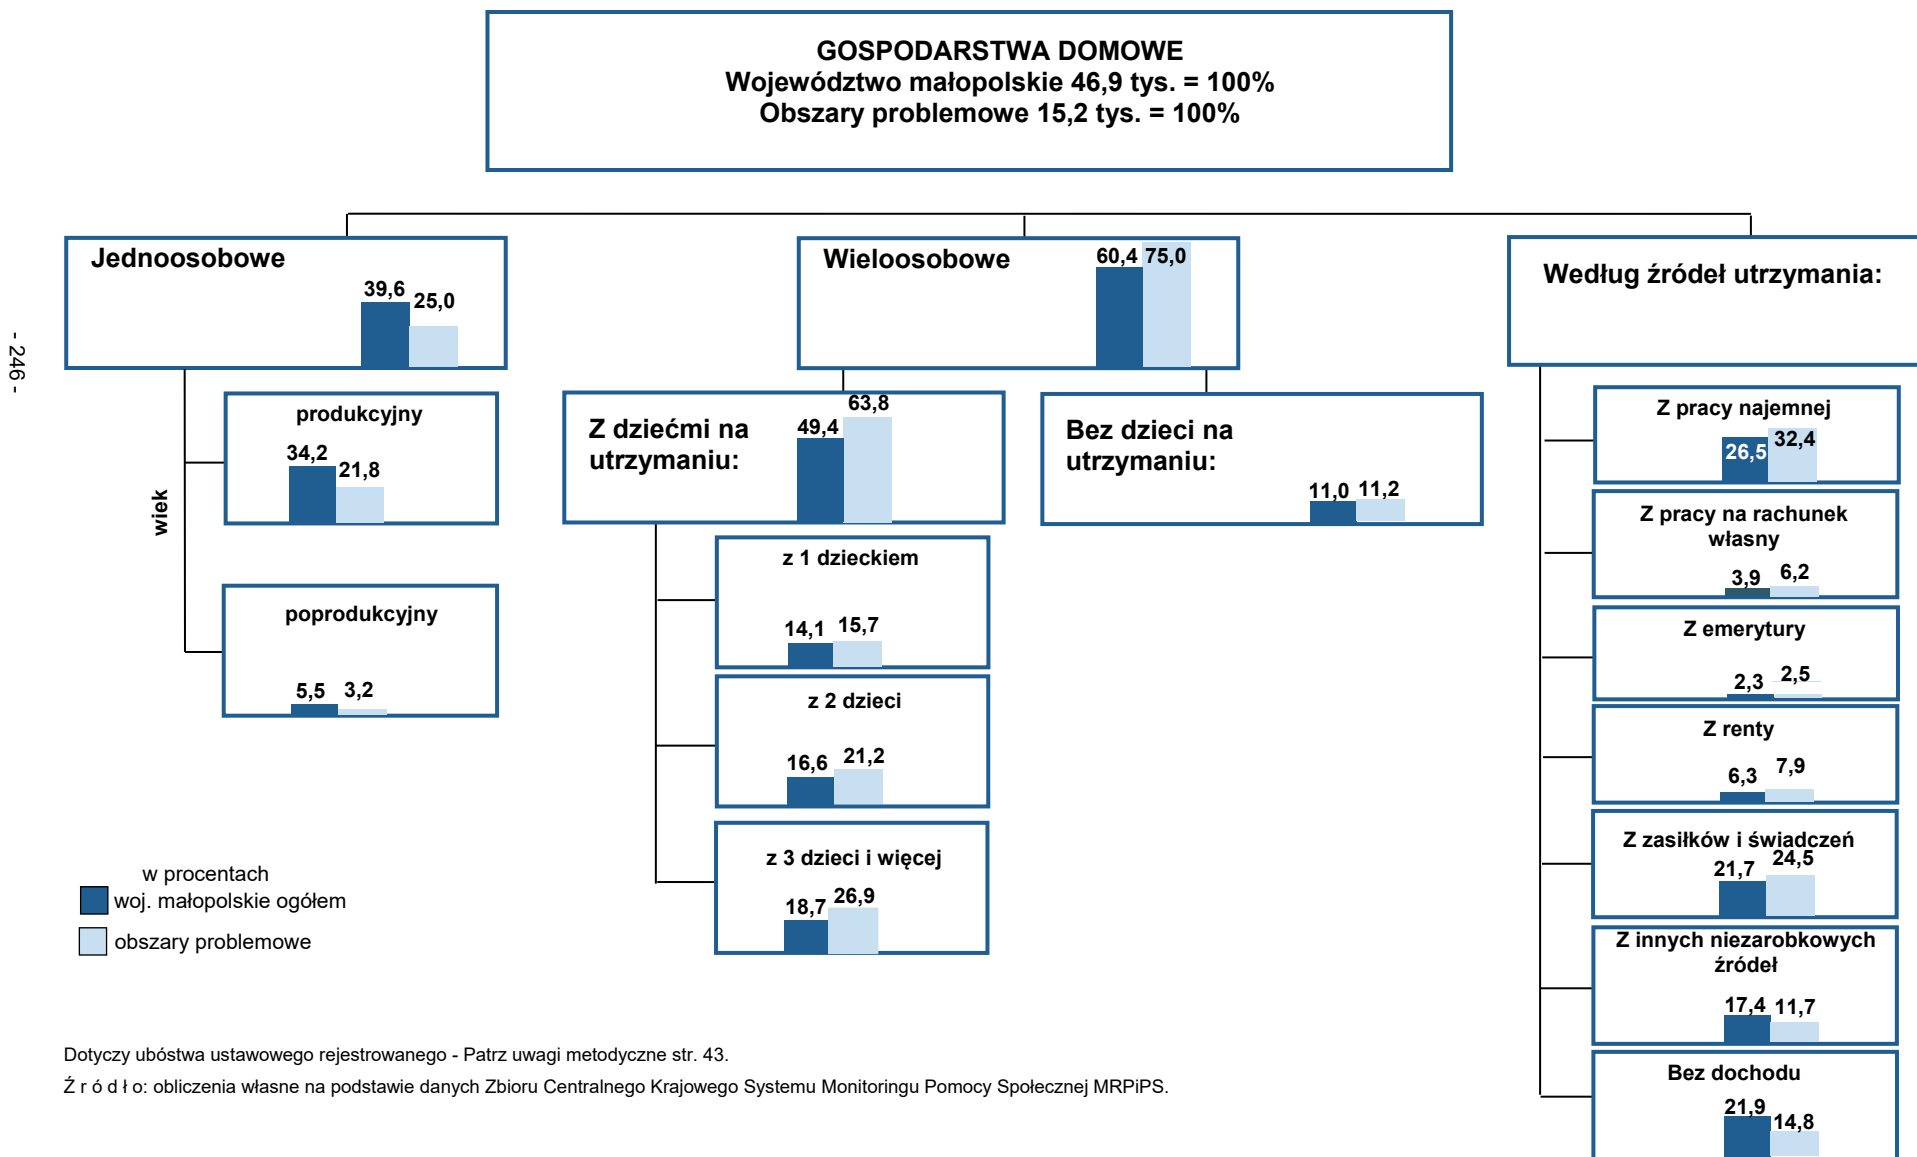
GOSPODARSTWA DOMOWE
Województwo małopolskie 46,9 tys. = 100%
Obszary problemowe 15,2 tys. = 100%

- 246 -

Jednoosobowe
39,6 25,0

Wieloosobowe
60,4 75,0

Według źródeł utrzymania:

wiek

produkcyjny
34,2 21,8

poprodukcyjny
5,5 3,2

Z dziećmi na utrzymaniu:
49,4 63,8

Bez dzieci na utrzymaniu:
11,0 11,2

z 1 dzieckiem
14,1 15,7

z 2 dzieci
16,6 21,2

z 3 dzieci i więcej
18,7 26,9

Z pracy najemnej
26,5 32,4

Z pracy na rachunek własny
3,9 6,2

Z emerytury
2,3 2,5

Z renty
6,3 7,9

Z zasiłków i świadczeń
21,7 24,5

Z innych niezarobkowych źródeł
17,4 11,7

Bez dochodu
21,9 14,8

w procentach
woj. małopolskie ogółem
obszary problemowe

Dotyczy ubóstwa ustawowego rejestrowanego - Patrz uwagi metodyczne str. 43.
Ź r ó d ł o: obliczenia własne na podstawie danych Zbioru Centralnego Krajowego Systemu Monitoringu Pomocy Społecznej MRPiPS.